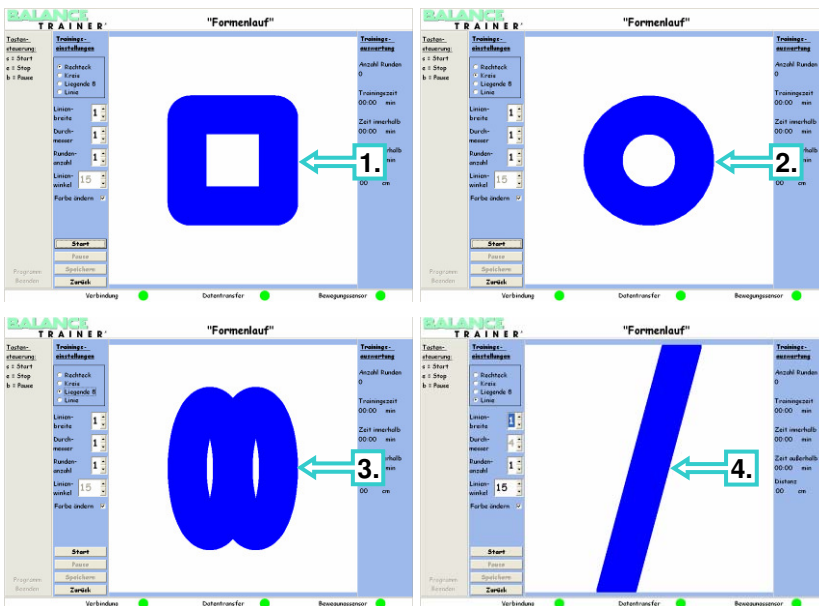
BALANCE TRAINER

"Formenlauf"

Tastensteuerung:
s = Start
e = Stop
b = Pause

Trainingseinstellungen
Rechteck
Kreis
Liegende 8
Linie

Linienbreite 1
Durchmesser 1
Rundenanzahl 1
Linienwinkel 15
Farbe ändern

Start
Pause
Speichern
Zurück

Programm Beenden

Trainingsauswertung
Anzahl Runden 0
Trainingszeit 00:00 min
Zeit innerhalb 00:00 min
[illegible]rhalb min
00 cm

1.

Verbindung
Datentransfer
Bewegungssensor

BALANCE TRAINER

"Formenlauf"

Tastensteuerung:
s = Start
e = Stop
b = Pause

Trainingseinstellungen
Rechteck
Kreis
Liegende 8
Linie

Linienbreite 1
Durchmesser 1
Rundenanzahl 1
Linienwinkel 15
Farbe ändern

Start
Pause
Speichern
Zurück

Programm Beenden

Trainingsauswertung
Anzahl Runden 0
Trainingszeit 00:00 min
Zeit innerhalb 00:00 min
min
00 cm

2.

Verbindung
Datentransfer
Bewegungssensor

BALANCE TRAINER

"Formenlauf"

Tastensteuerung:
s = Start
e = Stop
b = Pause

Trainingseinstellungen
Rechteck
Kreis
Liegende 8
Linie

Linienbreite 1
Durchmesser 1
Rundenanzahl 1
Linienwinkel 15
Farbe ändern

Start
Pause
Speichern
Zurück

Programm Beenden

Trainingsauswertung
Anzahl Runden 0
Trainingszeit 00:00 min
Zeit innerhalb 00:00 min
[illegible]rhalb min
00 cm

3.

Verbindung
Datentransfer
Bewegungssensor

BALANCE TRAINER

"Formenlauf"

Tastensteuerung:
s = Start
e = Stop
b = Pause

Trainingseinstellungen
Rechteck
Kreis
Liegende 8
Linie

Linienbreite 1
Durchmesser 4
Rundenanzahl 1
Linienwinkel 15
Farbe ändern

Start
Pause
Speichern
Zurück

Programm Beenden

Trainingsauswertung
Anzahl Runden 0
Trainingszeit 00:00 min
Zeit innerhalb 00:00 min
Zeit außerhalb 00:00 min
Distanz 00 cm

4.

Verbindung
Datentransfer
Bewegungssensor